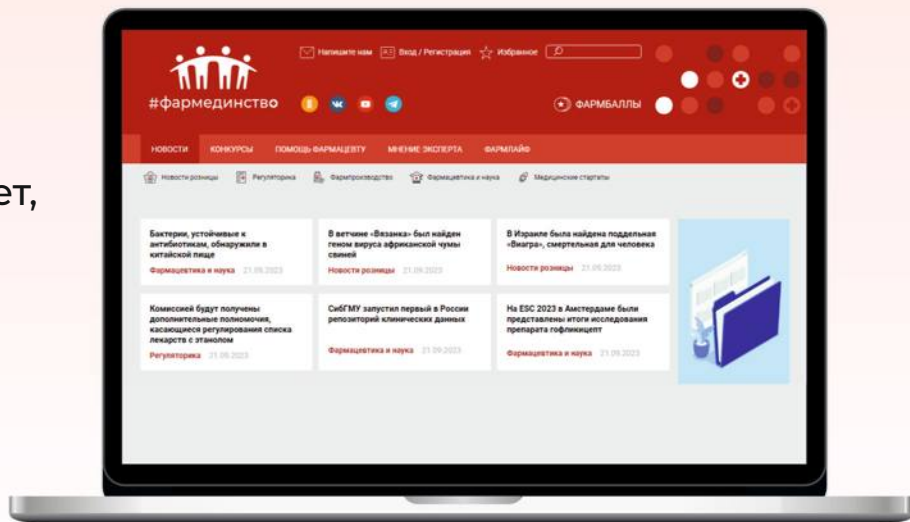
ет,

#фармединство

Напишите нам Вход / Регистрация Избранное

ФАРМБАЛЛЫ

НОВОСТИ КОНКУРСЫ ПОМОЩЬ ФАРМАЦЕВТУ МНЕНИЕ ЭКСПЕРТА ФАРМЛАЙФ

Новости розницы Регуляторика Фармпроизводство Фармацевтика и наука Медицинские стартапы

Бактерии, устойчивые к антибиотикам, обнаружили в китайской пище
Фармацевтика и наука 21.09.2023

В ветчине «Вязанка» был найден геном вируса африканской чумы свиней
Новости розницы 21.09.2023

В Израиле была найдена поддельная «Виагра», смертельная для человека
Новости розницы 21.09.2023

Комиссией будут получены дополнительные полномочия, касающиеся регулирования списка лекарств с этанолом
Регуляторика 21.09.2023

СибГМУ запустил первый в России репозиторий клинических данных
Фармацевтика и наука 21.09.2023

На ESC 2023 в Амстердаме были представлены итоги исследования препарата гофликцепт
Фармацевтика и наука 21.09.2023